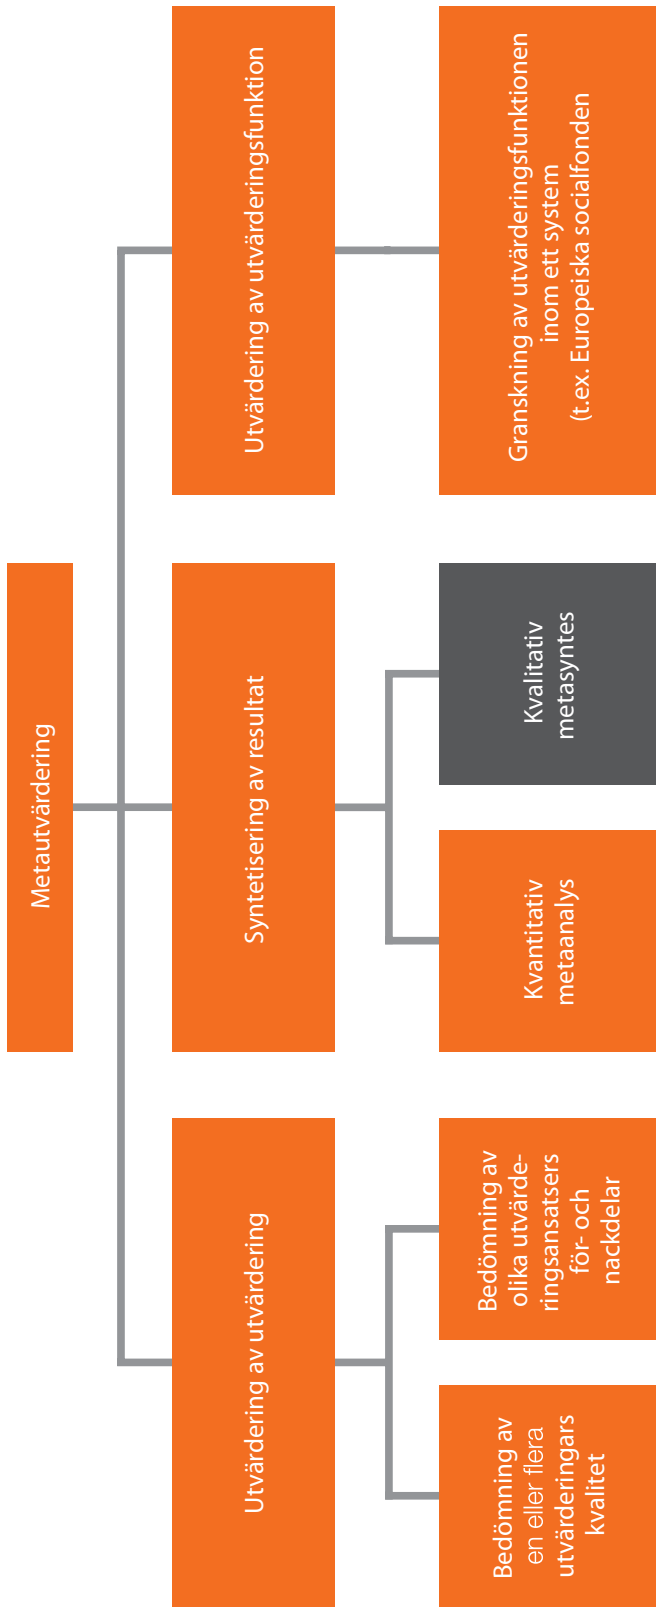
Metautvärdering

Utvärdering av utvärderingsfunktion

Granskning av utvärderingsfunktionen inom ett system (t.ex. Europeiska socialfonden

Syntetisering av resultat

Kvalitativ metasyntes

Kvantitativ metaanalys

Utvärdering av utvärdering

Bedömning av olika utvärderingsansatsers för- och nackdelar

Bedömning av en eller flera utvärderingars kvalitet